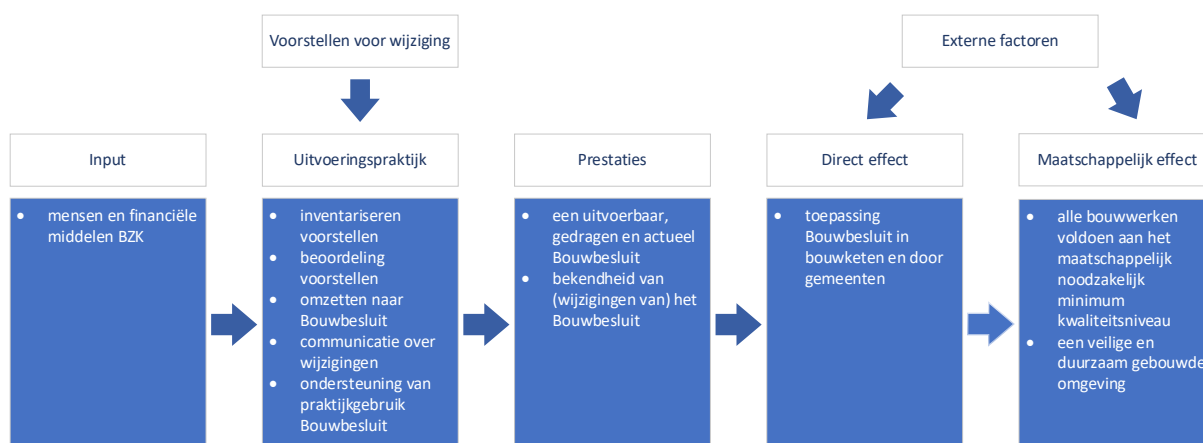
Voorstellen voor wijziging

Externe factoren

Input

- mensen en financiële middelen BZK

Uitvoeringspraktijk

- inventariseren voorstellen
- beoordeling voorstellen
- omzetten naar Bouwbesluit
- communicatie over wijzigingen
- ondersteuning van praktijkgebruik Bouwbesluit

Prestaties

- een uitvoerbaar, gedragen en actueel Bouwbesluit
- bekendheid van (wijzigingen van) het Bouwbesluit

Direct effect

- toepassing Bouwbesluit in bouwketen en door gemeenten

Maatschappelijk effect

- alle bouwwerken voldoen aan het maatschappelijk noodzakelijk minimum kwaliteitsniveau
- een veilige en duurzaam gebouwde omgeving